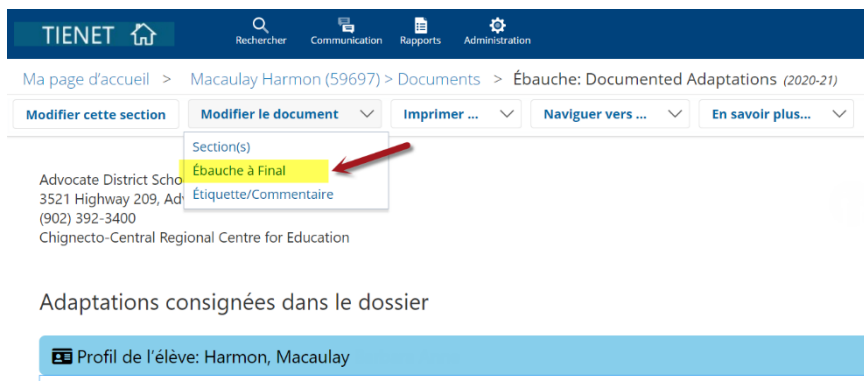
TIENET

Rechercher Communication Rapports Administration

Ma page d'accueil > Macaulay Harmon (59697) > Documents > Ébauche: Documented Adaptations (2020-21)

Modifier cette section | Modifier le document | Imprimer ... | Naviguer vers ... | En savoir plus...

Section(s)
Ébauche à Final
Étiquette/Commentaire

Advocate District Scho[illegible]
3521 Highway 209, Adv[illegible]
(902) 392-3400
Chignecto-Central Regional Centre for Education

Adaptations consignées dans le dossier

Profil de l'élève: Harmon, Macaulay